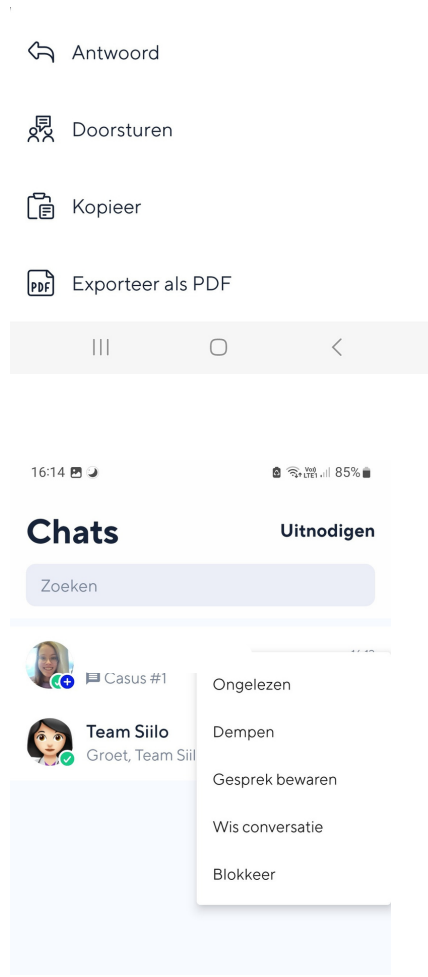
Antwoord

Doorsturen

Kopieer

PDF Exporteer als PDF

16:14

Vo0 LTE1 85%

Chats

Uitnodigen

Zoeken

Casus #1

Team Siilo
Groet, Team Siil

Ongelezen

Dempen

Gesprek bewaren

Wis conversatie

Blokkeer